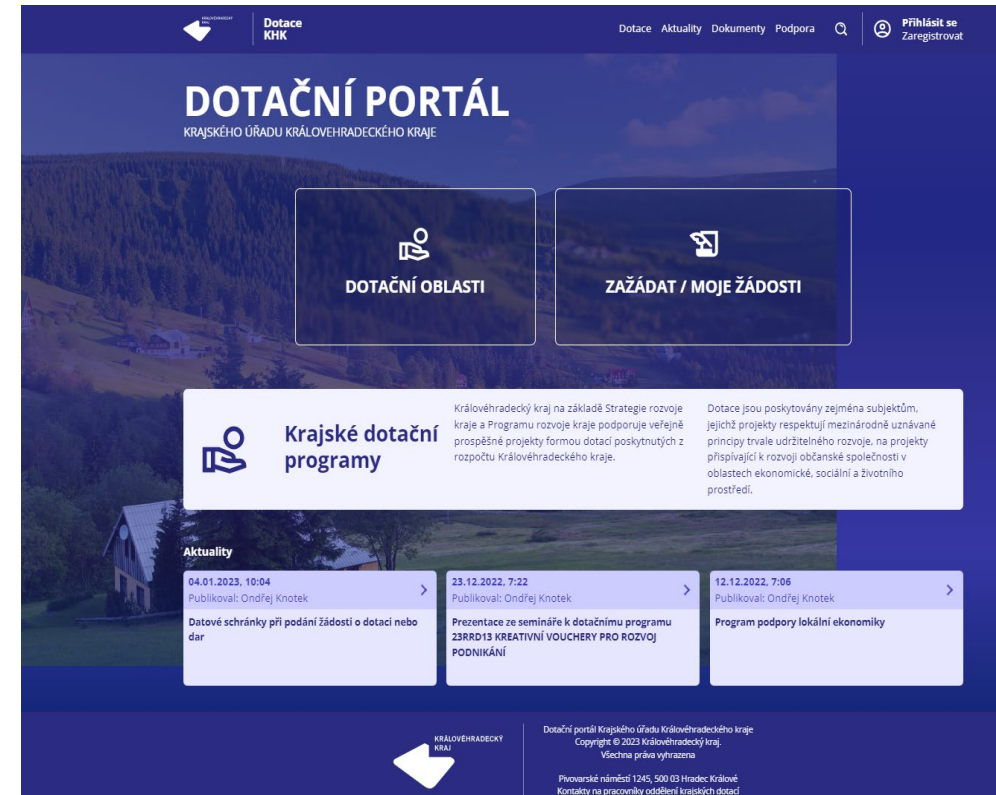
KRÁLOVÉHRADECKÝ KRAJ

Dotace KHK

Dotace Aktuality Dokumenty Podpora

Přihlásit se
Zaregistrovat

DOTAČNÍ PORTÁL
KRAJSKÉHO ÚŘADU KRÁLOVEHRADECKÉHO KRAJE

DOTAČNÍ OBLASTI

ZAŽÁDAT / MOJE ŽÁDOSTI

Krajské dotační programy

Královéhradecký kraj na základě Strategie rozvoje kraje a Programu rozvoje kraje podporuje veřejně prospěšné projekty formou dotací poskytnutých z rozpočtu Královéhradeckého kraje.

Dotace jsou poskytovány zejména subjektům, jejichž projekty respektují mezinárodně uznávané principy trvale udržitelného rozvoje, na projekty přispívající k rozvoji občanské společnosti v oblastech ekonomické, sociální a životního prostředí.

Aktuality

04.01.2023, 10:04
Publikoval: Ondřej Knotek
Datové schránky při podání žádosti o dotaci nebo dar

23.12.2022, 7:22
Publikoval: Ondřej Knotek
Prezentace ze semináře k dotačnímu programu 23RRD13 KREATIVNÍ VOUCHERY PRO ROZVOJ PODNIKÁNÍ

12.12.2022, 7:06
Publikoval: Ondřej Knotek
Program podpory lokální ekonomiky

KRÁLOVÉHRADECKÝ KRAJ

Dotační portál Krajského úřadu Královéhradeckého kraje
Copyright © 2023 Královéhradecký kraj.
Všechna práva vyhrazena

Pivovarské náměstí 1245, 500 03 Hradec Králové
Kontakty na pracovníky oddělení krajských dotací